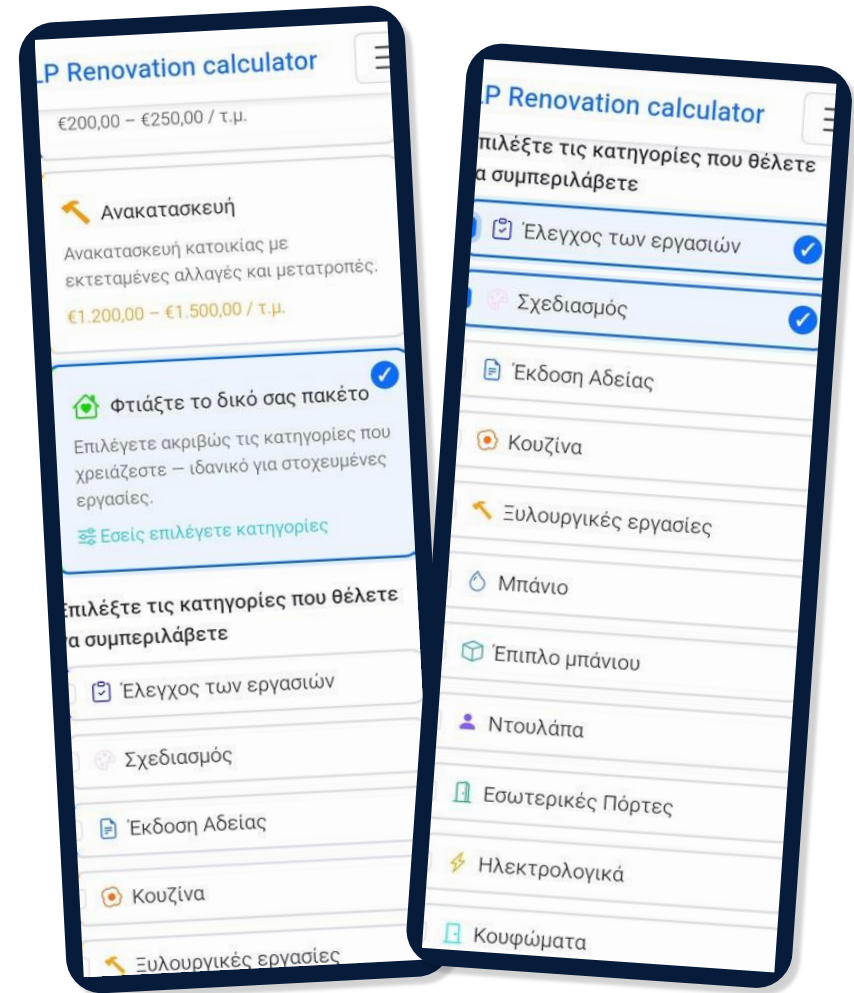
LP Renovation calculator

€200,00 – €250,00 / τ.μ.

Ανακατασκευή

Ανακατασκευή κατοικίας με εκτεταμένες αλλαγές και μετατροπές.

€1.200,00 – €1.500,00 / τ.μ.

Φτιάξτε το δικό σας πακέτο

Επιλέγετε ακριβώς τις κατηγορίες που χρειάζεστε – ιδανικό για στοχευμένες εργασίες.

Εσείς επιλέγετε κατηγορίες

Επιλέξτε τις κατηγορίες που θέλετε να συμπεριλάβετε

Έλεγχος των εργασιών

Σχεδιασμός

Έκδοση Αδείας

Κουζίνα

Ξυλουργικές εργασίες

LP Renovation calculator

Επιλέξτε τις κατηγορίες που θέλετε να συμπεριλάβετε

Έλεγχος των εργασιών

Σχεδιασμός

Έκδοση Αδείας

Κουζίνα

Ξυλουργικές εργασίες

Μπάνιο

Έπιπλο μπάνιου

Ντουλάπα

Εσωτερικές Πόρτες

Ηλεκτρολογικά

Κουφώματα